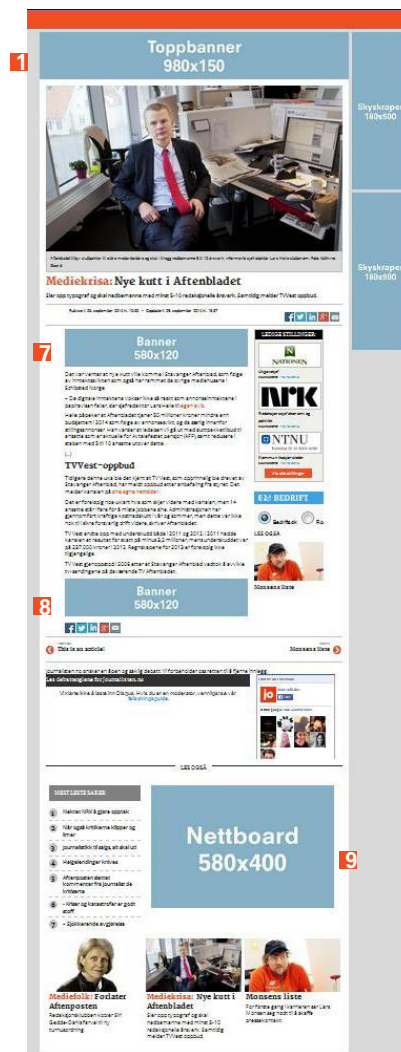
1

Toppbanner
980x150

Skyskraper
180x500

Skyskraper
180x500

Mediekrisa: Nye kutt i Aftenbladet

Sier opp typograf og skal nedbemanne med minst 5-10 redaksjonelle årsverk. Samtidig melder TVVest oppbud.

7

Banner
580x120

NATIONEN

NRK

NTNU

E24 BEDRIFT

LES OGSÅ

Monsens liste

TVVest-oppbud

8

Banner
580x120

This is an article!

Monsens liste

LES OGSÅ

MEST LESTE SAKER

Nettboard
580x400

9

Mediefolk: Forlater Aftenposten

Mediekrisa: Nye kutt i Aftenbladet

Monsens liste